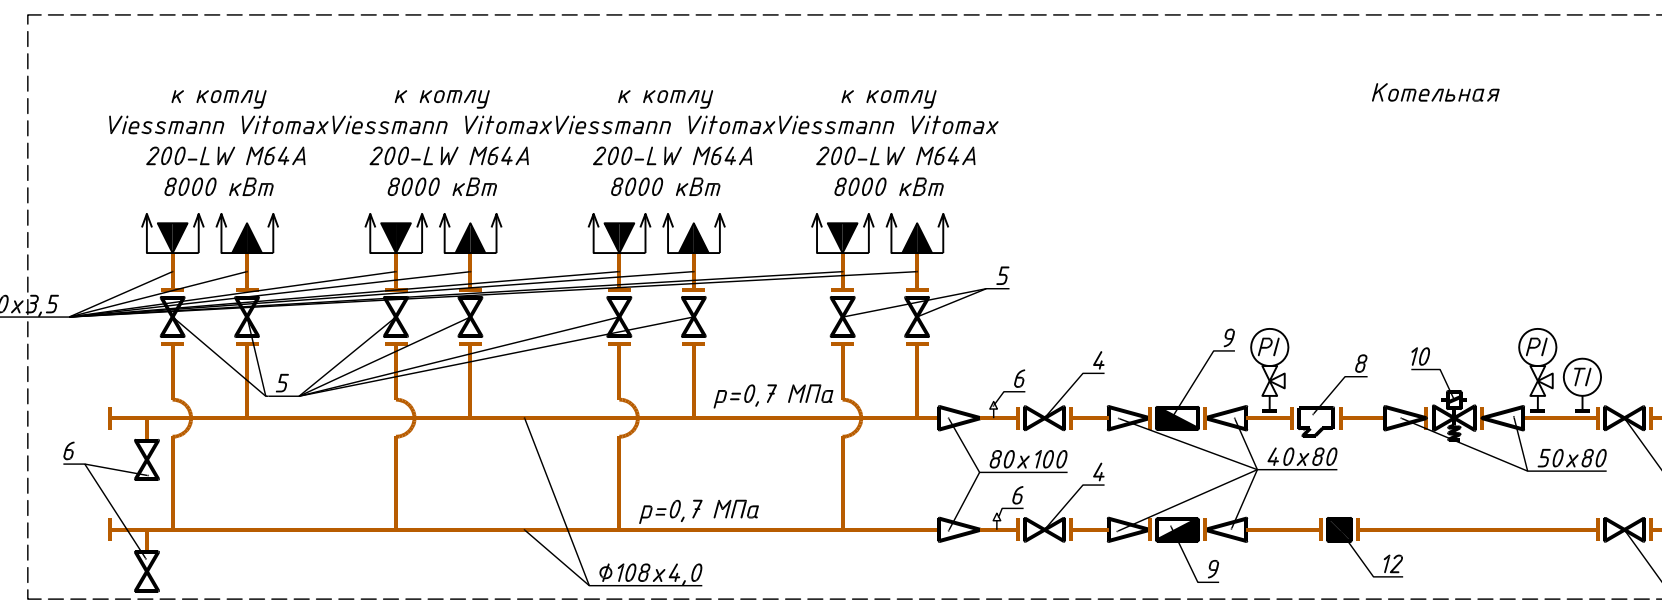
к котлу
Viessmann Vitomax
200-LW M64A
8000 кВт

к котлу
Viessmann Vitomax
200-LW M64A
8000 кВт

к котлу
Viessmann Vitomax
200-LW M64A
8000 кВт

к котлу
Viessmann Vitomax
200-LW M64A
8000 кВт

Котельная

0х3,5

5

5

9

PI

4

6

8

10

PI

TI

p=0,7 МПа

80х100

40х80

50х80

6

4

6

p=0,7 МПа

9

12

Ф108х4,0